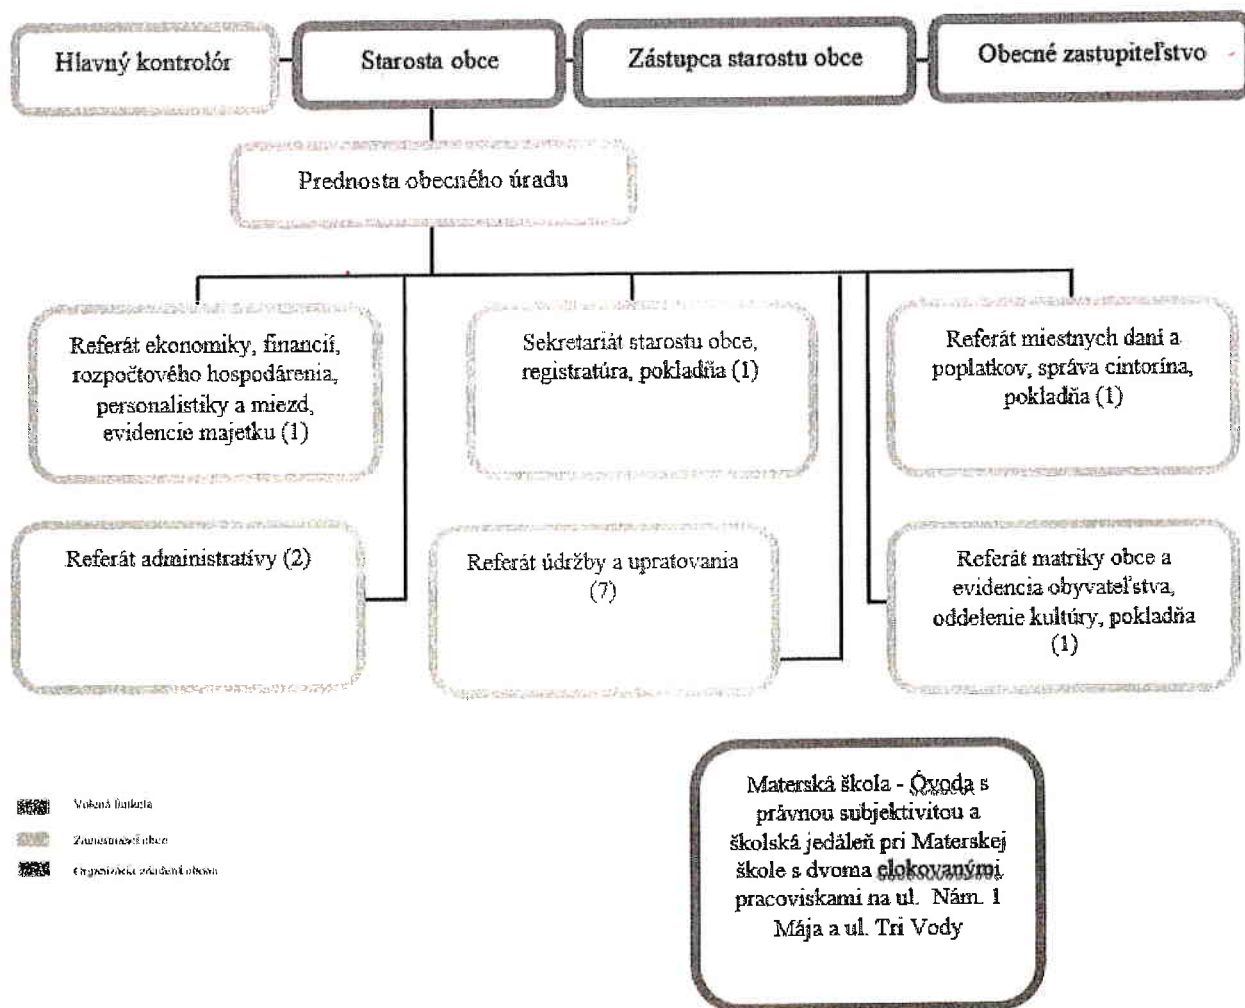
Hlavný kontrolór

Starosta obce

Zástupca starostu obce

Obecné zastupiteľstvo

Prednosta obecného úradu

Referát ekonomiky, financií, rozpočtového hospodárenia, personalistiky a miezd, evidencie majetku (1)

Sekretariát starostu obce, registratúra, pokladňa (1)

Referát miestnych daní a poplatkov, správa cintorína, pokladňa (1)

Referát administratívy (2)

Referát údržby a upratovania (7)

Referát matriky obce a evidencia obyvateľstva, oddelenie kultúry, pokladňa (1)

Volená funkcia

Zamestnanci obce

Organizácia zriadená obcou

Materská škola - Óvoda s právnou subjektivitou a školská jedáleň pri Materskej škole s dvoma elokovanými pracoviskami na ul. Nám. 1 Mája a ul. Tri Vody